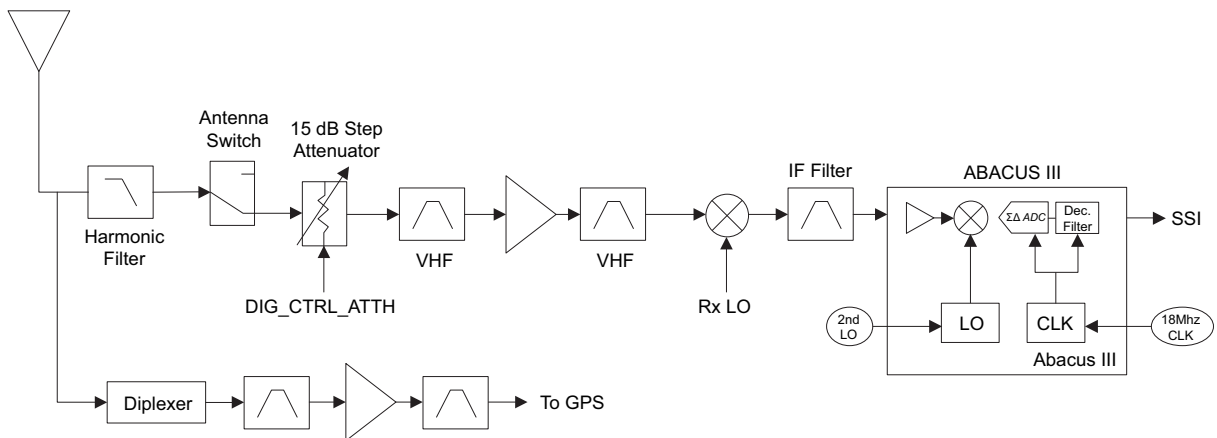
Antenna Switch

15 dB Step Attenuator

Harmonic Filter

DIG_CTRL_ATTH

VHF

VHF

Rx LO

IF Filter

ABACUS III

$\Sigma\Delta$ ADC

Dec. Filter

SSI

2nd LO

LO

CLK

18Mhz CLK

Abacus III

Diplexer

To GPS